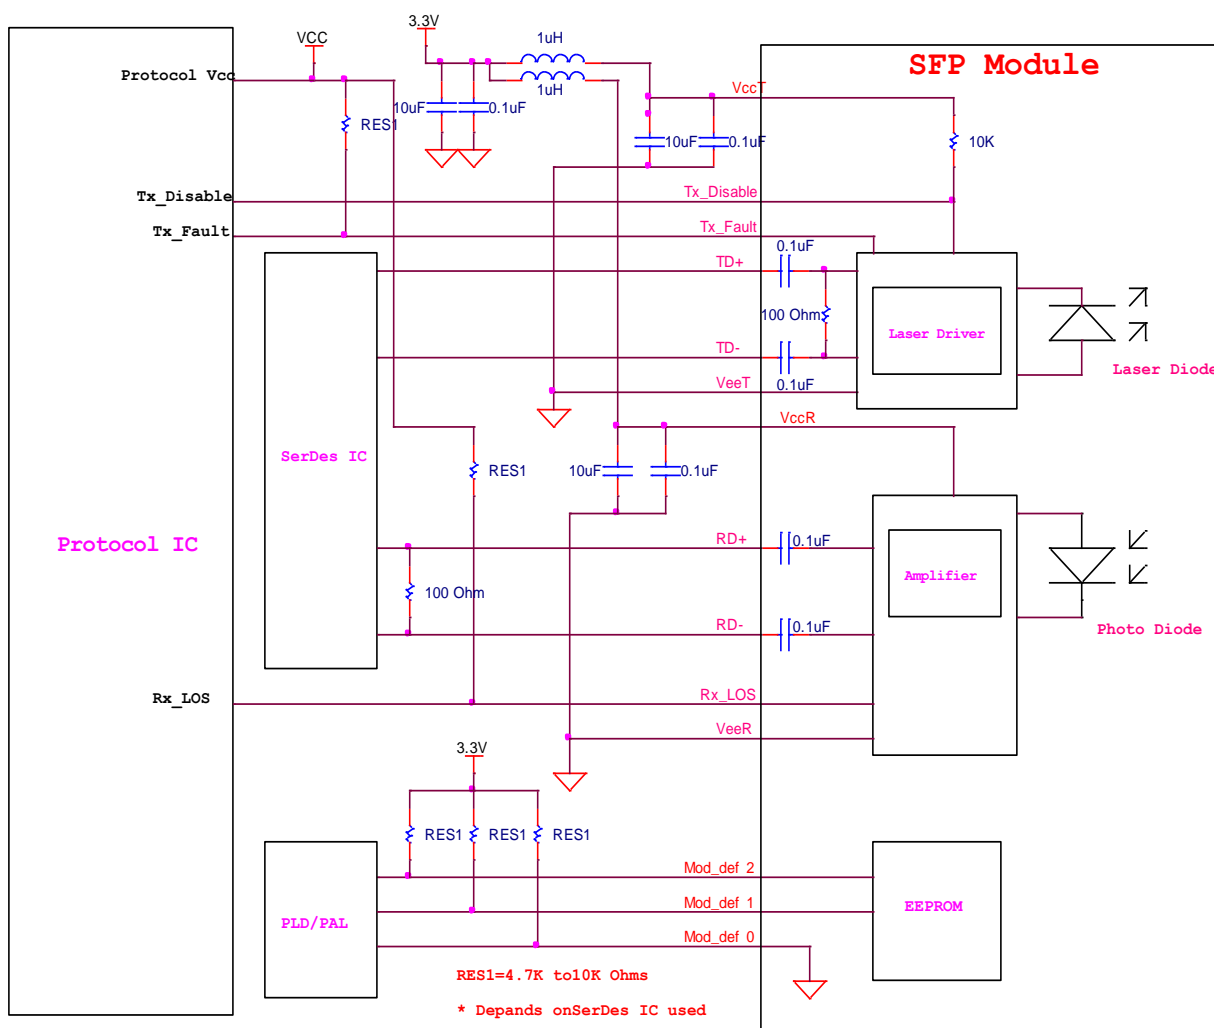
Protocol IC

Protocol Vcc

VCC

RES1

3.3V

10uF 0.1uF

1uH

1uH

SFP Module

VccT

10uF 0.1uF

10K

Tx_Disable

Tx_Disable

Tx_Fault

Tx_Fault

0.1uF

SerDes IC

TD+

100 Ohm

Laser Driver

Laser Diode

TD-

VeeT

0.1uF

VccR

RES1

10uF 0.1uF

RD+

0.1uF

Amplifier

100 Ohm

Photo Diode

RD-

0.1uF

Rx_LOS

Rx_LOS

VeeR

3.3V

RES1 RES1 RES1

Mod_def 2

PLD/PAL

Mod_def 1

EEPROM

Mod_def 0

RES1=4.7K to10K Ohms

* Depands onSerDes IC used